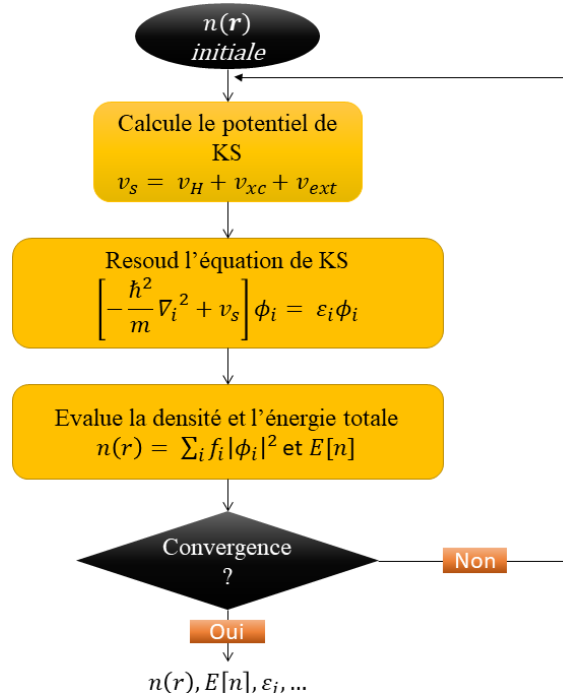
$n(\boldsymbol{r})$
*initiale*

Calcule le potentiel de KS
$v_s = v_H + v_{xc} + v_{ext}$

Resoud l'équation de KS
$\left[-\frac{\hbar^2}{m}\nabla_i{}^2 + v_s\right]\phi_i = \varepsilon_i\phi_i$

Evalue la densité et l'énergie totale
$n(r) = \sum_i f_i|\phi_i|^2$ et $E[n]$

Convergence
?

Non

Oui

$n(r), E[n], \varepsilon_i, \ldots$